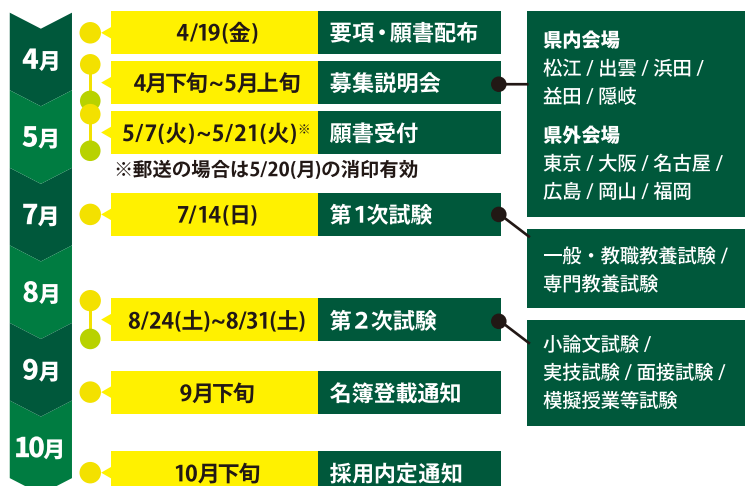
4月

4/19(金) 要項・願書配布

4月下旬~5月上旬 募集説明会

県内会場
松江 / 出雲 / 浜田 / 益田 / 隠岐

県外会場
東京 / 大阪 / 名古屋 / 広島 / 岡山 / 福岡

5月

5/7(火)~5/21(火)※ 願書受付

※郵送の場合は5/20(月)の消印有効

7月

7/14(日) 第1次試験

一般・教職教養試験 / 専門教養試験

8月

8/24(土)~8/31(土) 第2次試験

小論文試験 / 実技試験 / 面接試験 / 模擬授業等試験

9月

9月下旬 名簿登載通知

10月

10月下旬 採用内定通知